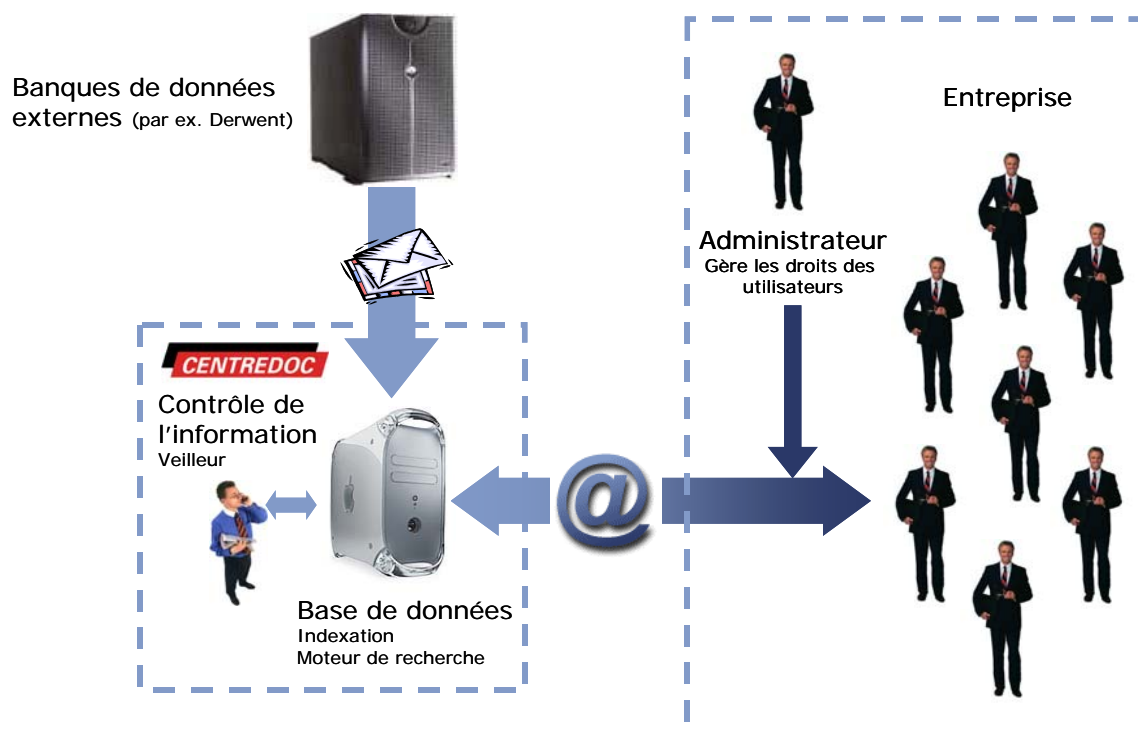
Banques de données externes (par ex. Derwent)

Entreprise

Administrateur
Gère les droits des utilisateurs

CENTREDOC

Contrôle de l'information
Veilleur

@

Base de données
Indexation
Moteur de recherche